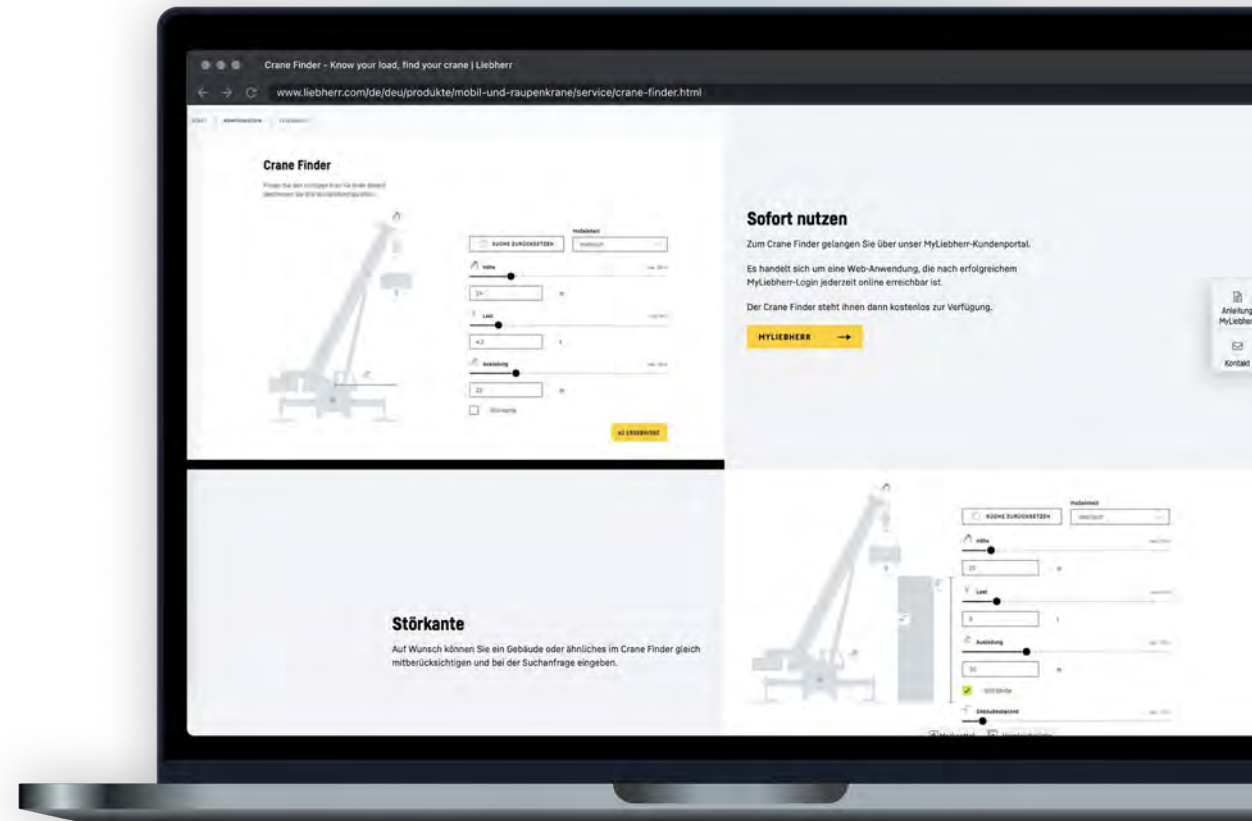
Crane Finder - Know your load, find your crane | Liebherr

www.liebherr.com/de/deu/produkte/mobil-und-raupenkrane/service/crane-finder.html

Crane Finder

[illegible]

SUCHE ZURÜCKSETZEN

Höhe

24

m

Last

4,5

t

Ausladung

22

m

Störkante

ZU ERGEBNISSE

Sofort nutzen

Zum Crane Finder gelangen Sie über unser MyLiebherr-Kundenportal.

Es handelt sich um eine Web-Anwendung, die nach erfolgreichem MyLiebherr-Login jederzeit online erreichbar ist.

Der Crane Finder steht Ihnen dann kostenlos zur Verfügung.

MYLIEBHERR →

Anleitung MyLiebherr

Kontakt

Störkante

Auf Wunsch können Sie ein Gebäude oder ähnliches im Crane Finder gleich mitberücksichtigen und bei der Suchanfrage eingeben.

SUCHE ZURÜCKSETZEN

Höhe

27

m

Last

8

t

Ausladung

30

m

Störkante

Gebäudeabstand

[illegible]